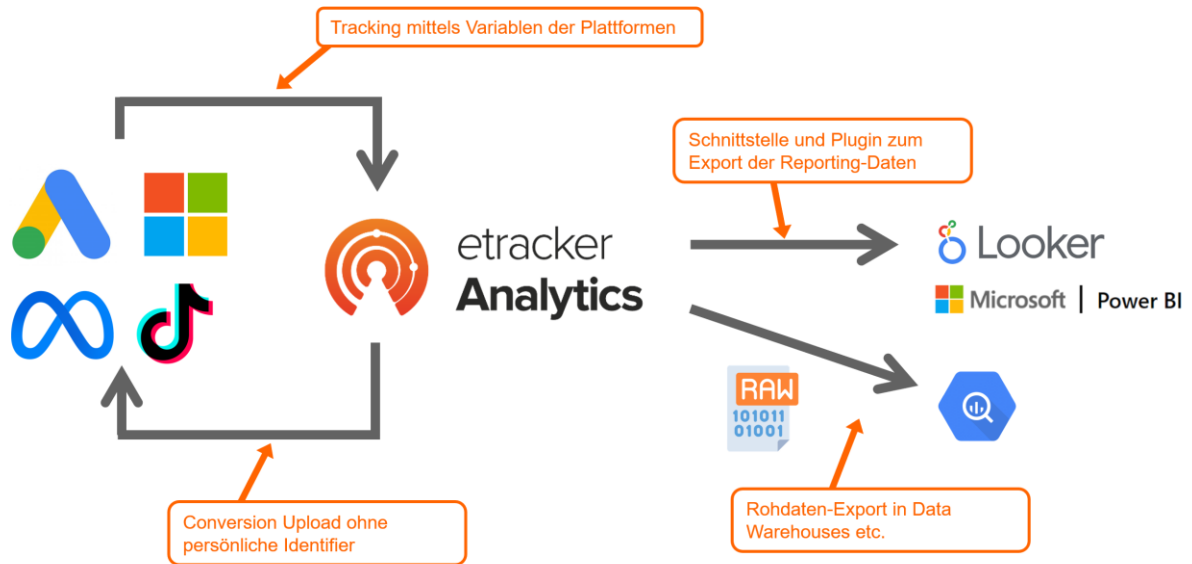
Tracking mittels Variablen der Plattformen

Schnittstelle und Plugin zum Export der Reporting-Daten

etracker Analytics

Looker

Microsoft | Power BI

RAW
101011
01001

Conversion Upload ohne persönliche Identifier

Rohdaten-Export in Data Warehouses etc.